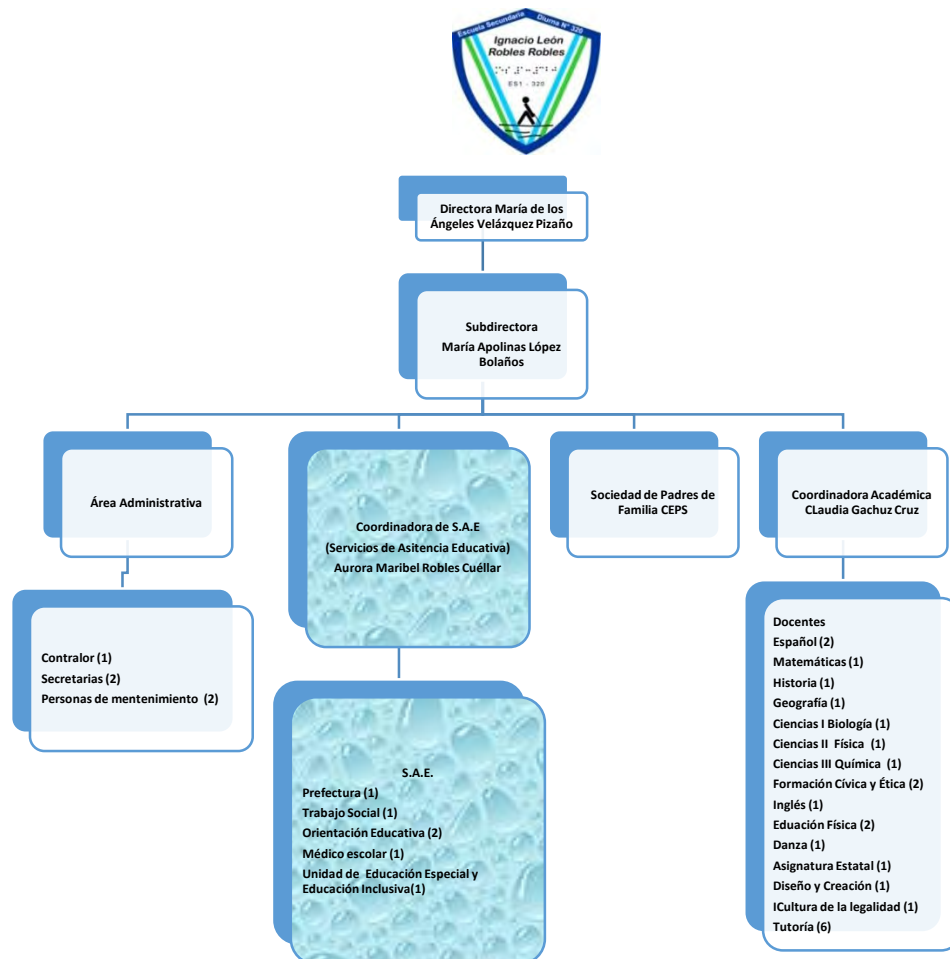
Escuela Secundaria Diurna N° 320
Ignacio León Robles Robles
ES1 - 320

Directora María de los Ángeles Velázquez Pizaño

Subdirectora
María Apolinas López Bolaños

Área Administrativa

Contralor (1)
Secretarias (2)
Personas de mentenimiento (2)

Coordinadora de S.A.E
(Servicios de Asitencia Educativa)
Aurora Maribel Robles Cuéllar

S.A.E.
Prefectura (1)
Trabajo Social (1)
Orientación Educativa (2)
Médico escolar (1)
Unidad de Educación Especial y Educación Inclusiva(1)

Sociedad de Padres de Familia CEPS

Coordinadora Académica
CLaudia Gachuz Cruz

Docentes
Español (2)
Matemáticas (1)
Historia (1)
Geografía (1)
Ciencias I Biología (1)
Ciencias II Física (1)
Ciencias III Química (1)
Formación Cívica y Ética (2)
Inglés (1)
Eduación Física (2)
Danza (1)
Asignatura Estatal (1)
Diseño y Creación (1)
ICultura de la legalidad (1)
Tutoría (6)